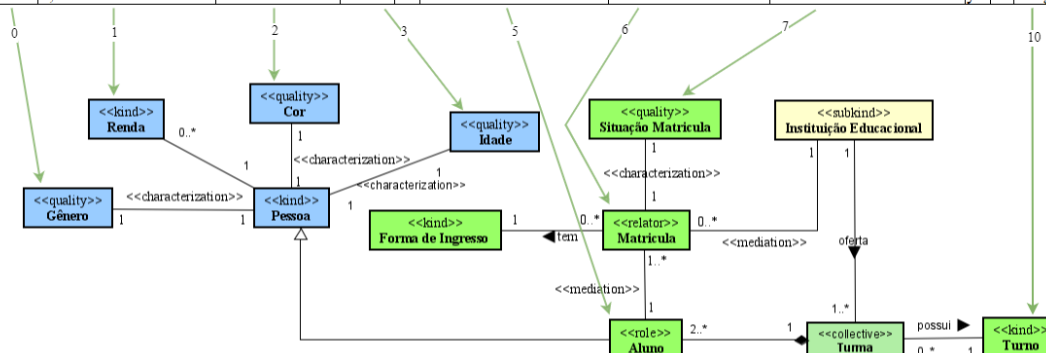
0
1
2
3
5
6
7
10

<<kind>>
Renda

<<quality>>
Cor

<<quality>>
Idade

<<quality>>
Situação Matricula

<<subkind>>
Instituição Educacional

<<quality>>
Gênero

<<kind>>
Pessoa

<<kind>>
Forma de Ingresso

<<relator>>
Matricula

<<role>>
Aluno

<<collective>>
Turma

<<kind>>
Turno

0..*
1
1
<<characterization>>
1
1
<<characterization>>
<<characterization>>
1
1
1
<<characterization>>
1
1
1
1
tem
0..*
0..*
<<mediation>>
oferta
1..*
<<mediation>>
1
1..*
2..*
1
possui
0..*
1